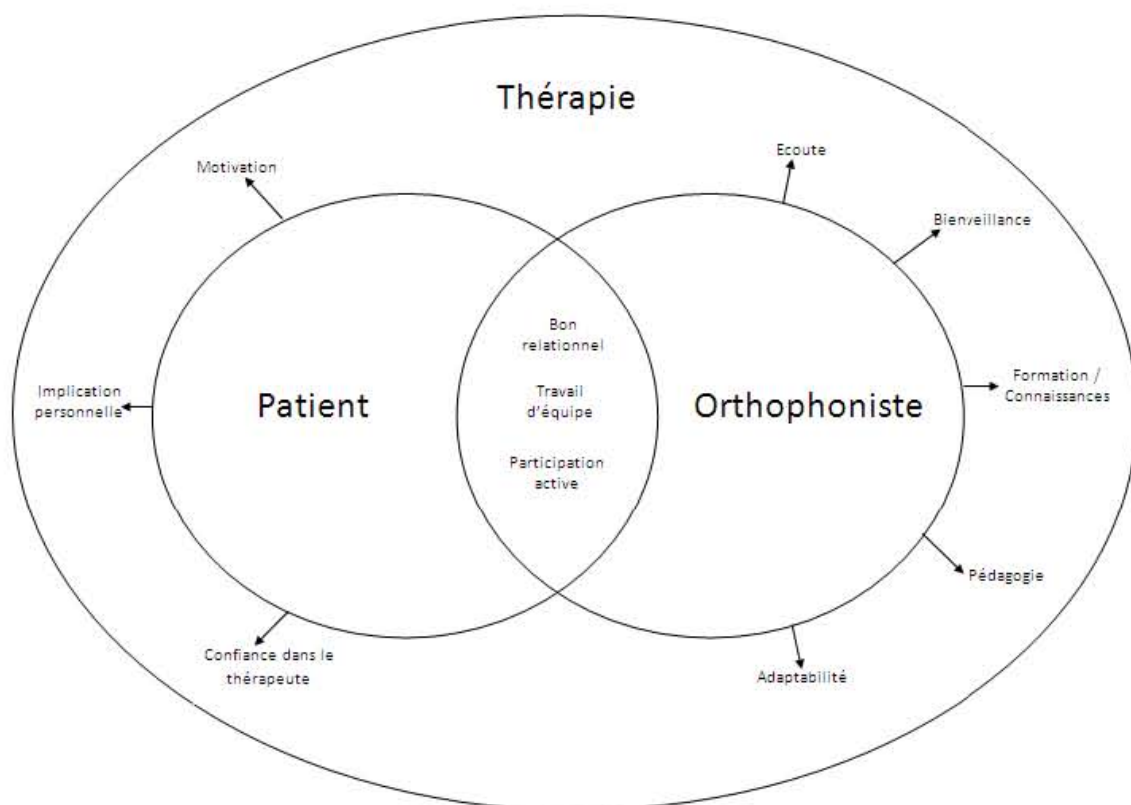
Thérapie

Motivation

Implication personnelle

Patient

Confiance dans le thérapeute

Bon relationnel

Travail d'équipe

Participation active

Orthophoniste

Ecoute

Bienveillance

Formation / Connaissances

Pédagogie

Adaptabilité